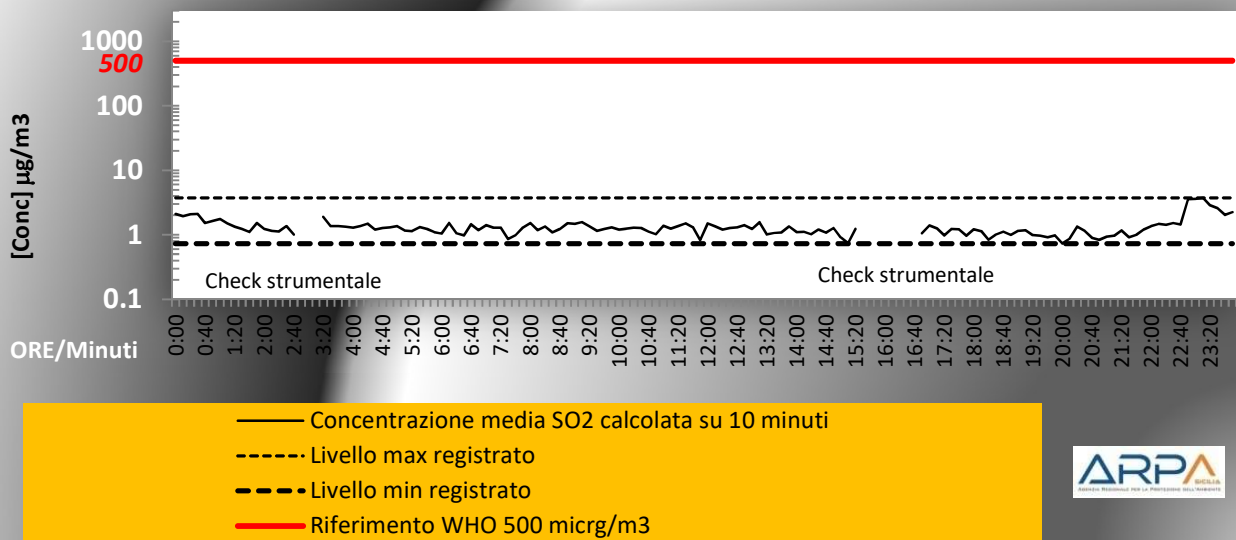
1000
500
100
10
1
0.1
[Conc] µg/m3

Check strumentale
Check strumentale

ORE/Minuti
0:00
0:40
1:20
2:00
2:40
3:20
4:00
4:40
5:20
6:00
6:40
7:20
8:00
8:40
9:20
10:00
10:40
11:20
12:00
12:40
13:20
14:00
14:40
15:20
16:00
16:40
17:20
18:00
18:40
19:20
20:00
20:40
21:20
22:00
22:40
23:20

Concentrazione media SO2 calcolata su 10 minuti
Livello max registrato
Livello min registrato
Riferimento WHO 500 micrg/m3

ARPA
SICILIA
AGENZIA REGIONALE PER LA PROTEZIONE DELL'AMBIENTE